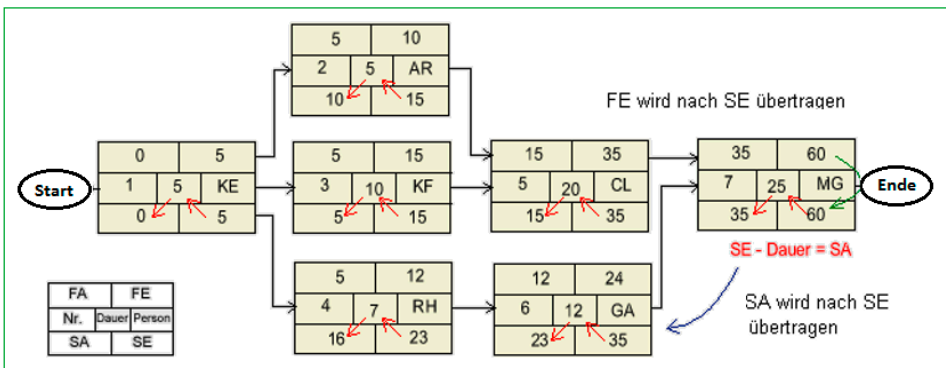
FE wird nach SE übertragen

Start

| 0 | | 5 |
|---|---|---|
| 1 | 5 | KE |
| 0 | | 5 |

| 5 | | 10 |
|---|---|---|
| 2 | 5 | AR |
| 10 | | 15 |

| 5 | | 15 |
|---|---|---|
| 3 | 10 | KF |
| 5 | | 15 |

| 5 | | 12 |
|---|---|---|
| 4 | 7 | RH |
| 16 | | 23 |

| 15 | | 35 |
|---|---|---|
| 5 | 20 | CL |
| 15 | | 35 |

| 12 | | 24 |
|---|---|---|
| 6 | 12 | GA |
| 23 | | 35 |

| 35 | | 60 |
|---|---|---|
| 7 | 25 | MG |
| 35 | | 60 |

Ende

SE - Dauer = SA

SA wird nach SE übertragen

| FA | | FE |
|---|---|---|
| Nr. | Dauer | Person |
| SA | | SE |